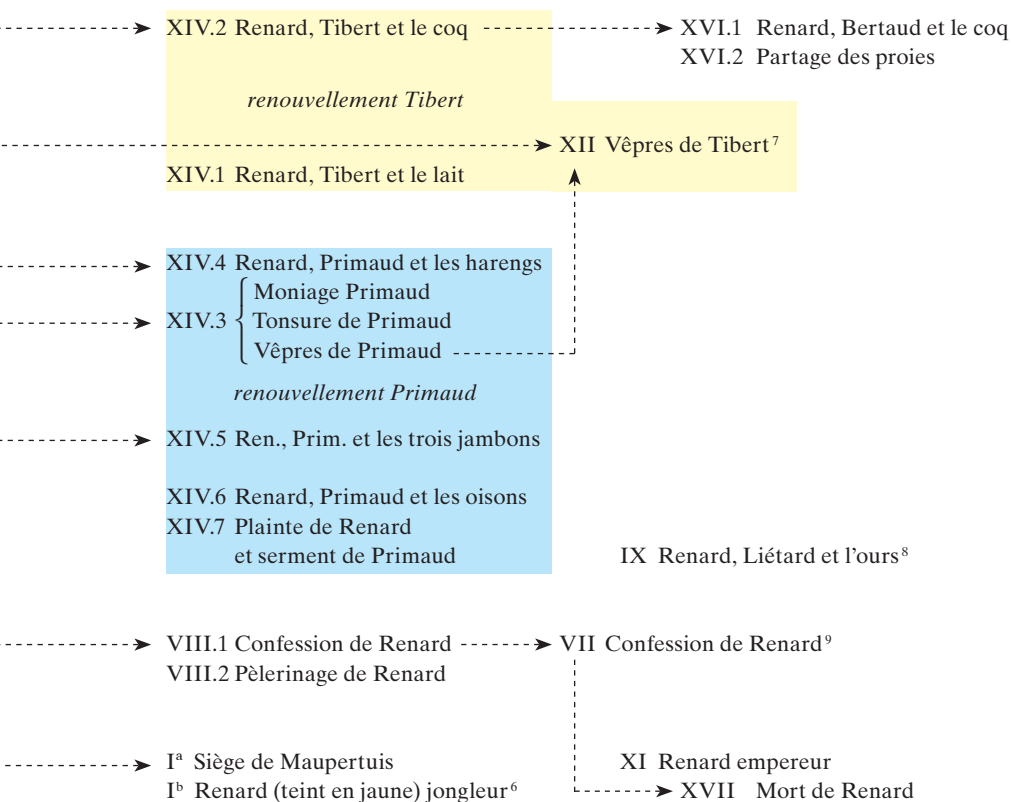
XIV.2 Renard, Tibert et le coq
XVI.1 Renard, Bertaud et le coq
XVI.2 Partage des proies

*renouvellement Tibert*

XII Vêpres de Tibert$^{7}$

XIV.1 Renard, Tibert et le lait

XIV.4 Renard, Primaud et les harengs

XIV.3 $\left\{\begin{array}{l}\text{Moniage Primaud}\\ \text{Tonsure de Primaud}\\ \text{Vêpres de Primaud}\end{array}\right.$

*renouvellement Primaud*

XIV.5 Ren., Prim. et les trois jambons

XIV.6 Renard, Primaud et les oisons
XIV.7 Plainte de Renard et serment de Primaud

IX Renard, Liétard et l'ours$^{8}$

VIII.1 Confession de Renard
VIII.2 Pèlerinage de Renard

VII Confession de Renard$^{9}$

I$^{a}$ Siège de Maupertuis
I$^{b}$ Renard (teint en jaune) jongleur$^{6}$

XI Renard empereur
XVII Mort de Renard